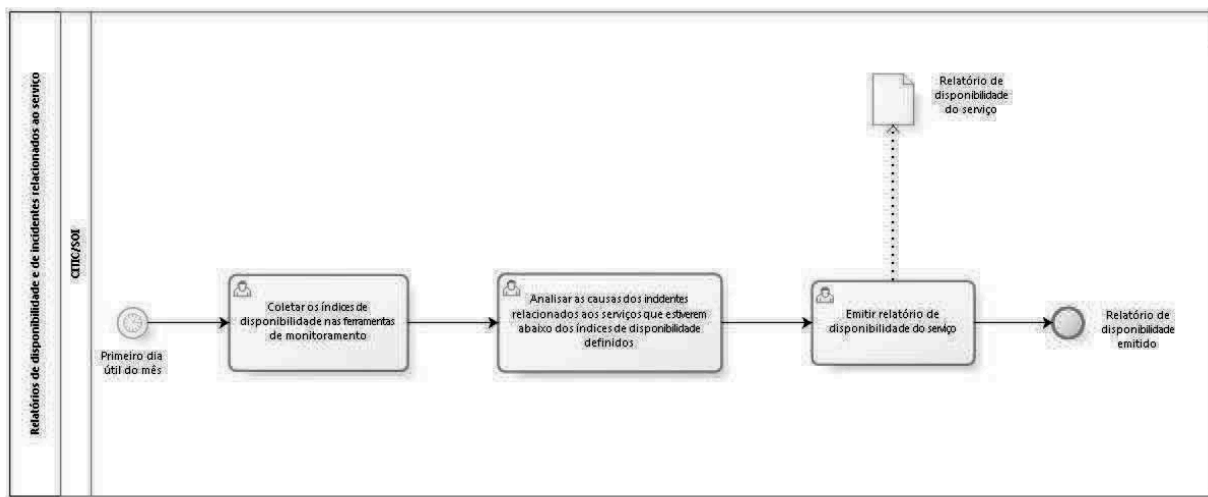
Relatórios de disponibilidade e de incidentes relacionados ao serviço

CITIC/SOI

Relatório de disponibilidade do serviço

Primeiro dia útil do mês

Coletar os índices de disponibilidade nas ferramentas de monitoramento

Analisar as causas dos incidentes relacionados aos serviços que estiverem abaixo dos índices de disponibilidade definidos

Emitir relatório de disponibilidade do serviço

Relatório de disponibilidade emitido